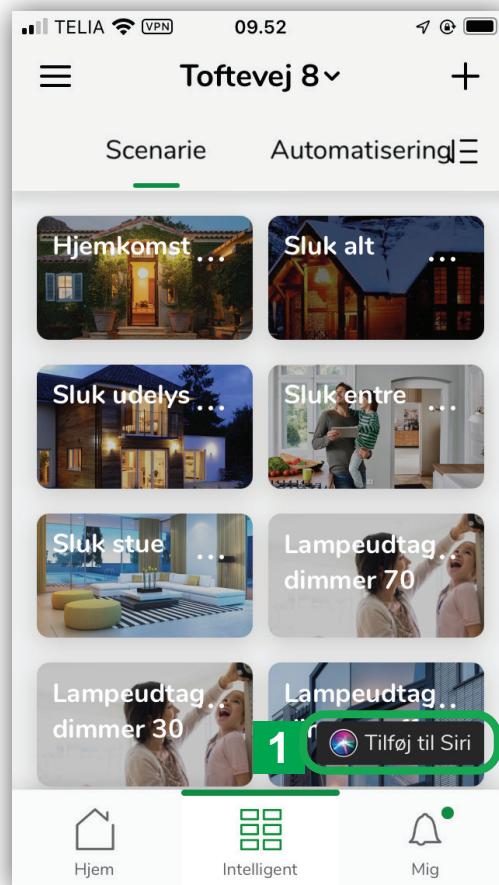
TELIA VPN 09.52

Toftevej 8

Scenarie Automatisering

Hjemkomst ...

Sluk alt ...

Sluk udelys ...

Sluk entre ...

Sluk stue ...

Lampeudtag dimmer 70 ...

Lampeudtag dimmer 30 ...

Lampeudtag ...

1

Tilføj til Siri

Hjem

Intelligent

Mig